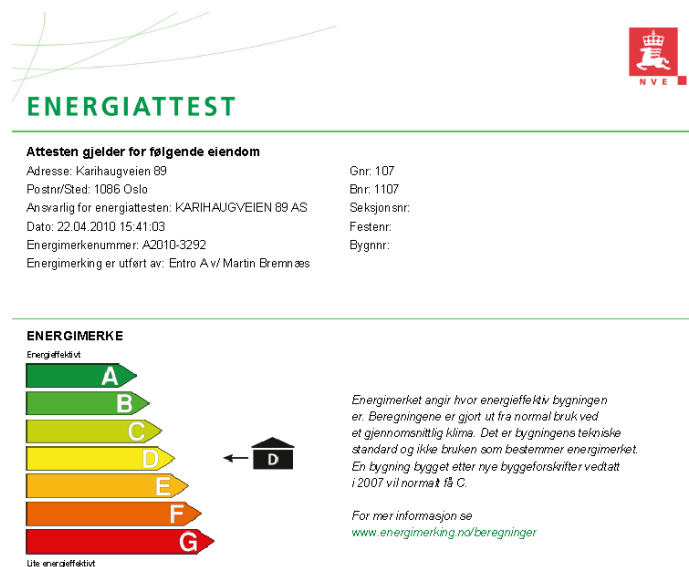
NVE

ENERGIATTEST

Attesten gjelder for følgende eiendom
Adresse: Karihaugveien 89
Postnr/Sted: 1086 Oslo
Ansvarlig for energiattesten: KARIHAUGVEIEN 89 AS
Dato: 22.04.2010 15:41:03
Energimerkenummer: A2010-3292
Energimerking er utført av: Entro A v/ Martin Bremnæs

Gnr: 107
Bnr: 1107
Seksjonsnr:
Festenr:
Bygnnr:

ENERGIMERKE
Energieffektivt
A
B
C
D
E
F
G
Lite energieffektivt

D

Energimerket angir hvor energieffektiv bygningen er. Beregningene er gjort ut fra normal bruk ved et gjennomsnittlig klima. Det er bygningens tekniske standard og ikke bruken som bestemmer energimerket. En bygning bygget etter nye byggeforskrifter vedtatt i 2007 vil normalt få C.

For mer informasjon se
www.energimerking.no/beregninger